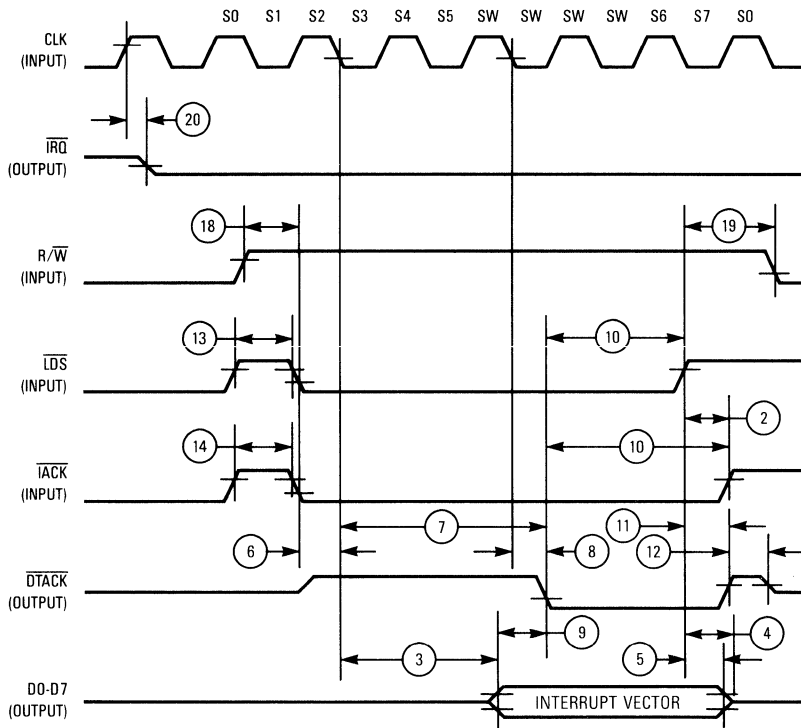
S0 S1 S2 S3 S4 S5 SW SW SW SW S6 S7 S0

CLK (INPUT)

20

$\overline{IRQ}$ (OUTPUT)

18

19

R/$\overline{W}$ (INPUT)

13

10

$\overline{LDS}$ (INPUT)

2

14

10

$\overline{IACK}$ (INPUT)

7

11

6

8

12

$\overline{DTACK}$ (OUTPUT)

9

4

3

5

D0-D7 (OUTPUT)

INTERRUPT VECTOR